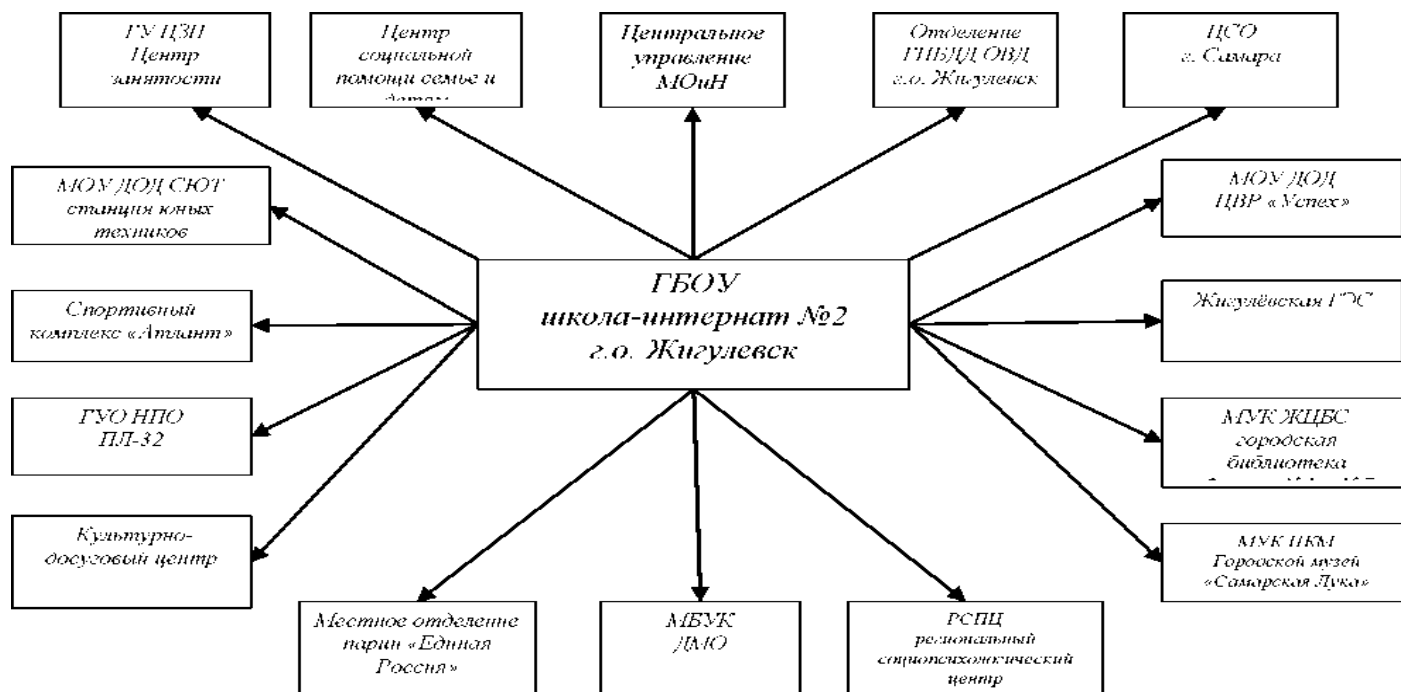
ГУ ЦЗН
Центр
занятости

Центр
социальной
помощи семье и
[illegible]

Центральное
управление
МОиН

Отделение
ГИБДД ОВД
г.о. Жигулевск

ЦСО
г. Самара

МОУ ДОД СЮТ
станция юных
техников

МОУ ДОД
ЦВР «Успех»

ГБОУ
школа-интернат №2
г.о. Жигулевск

Спортивный
комплекс «Атлант»

Жигулёвская ГЭС

ГУО НПО
ПЛ-32

МУК ЖЦБС
городская
библиотека
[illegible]

Культурно-
досуговый центр

МУК ПКМ
Городской музей
«Самарская Лука»

Местное отделение
партии «Единая
Россия»

МБУК
ДМО

РСПЦ
региональный
социопсихологический
центр